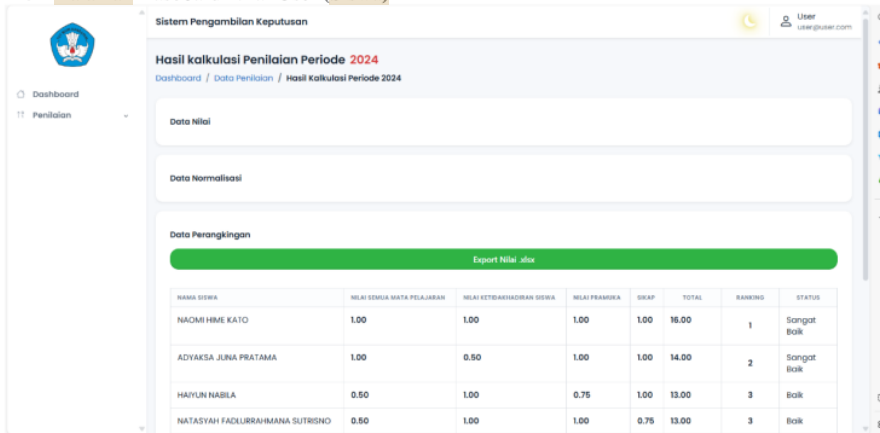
Sistem Pengambilan Keputusan

User
user@user.com

Dashboard
Penilaian

Hasil kalkulasi Penilaian Periode 2024

Dashboard / Data Penilaian / Hasil Kalkulasi Periode 2024

Data Nilai

Data Normalisasi

Data Perangkingan

Export Nilai .xlsx

| NAMA SISWA | NILAI SEMUA MATA PELAJARAN | NILAI KETIDAKHADIRAN SISWA | NILAI PRAMUKA | SIKAP | TOTAL | RANKING | STATUS |
|---|---|---|---|---|---|---|---|
| NAOMI HIME KATO | 1.00 | 1.00 | 1.00 | 1.00 | 16.00 | 1 | Sangat Baik |
| ADYAKSA JUNA PRATAMA | 1.00 | 0.50 | 1.00 | 1.00 | 14.00 | 2 | Sangat Baik |
| HAIYUN NABILA | 0.50 | 1.00 | 0.75 | 1.00 | 13.00 | 3 | Baik |
| NATASYAH FADLURRAHMANA SUTRISNO | 0.50 | 1.00 | 1.00 | 0.75 | 13.00 | 3 | Baik |